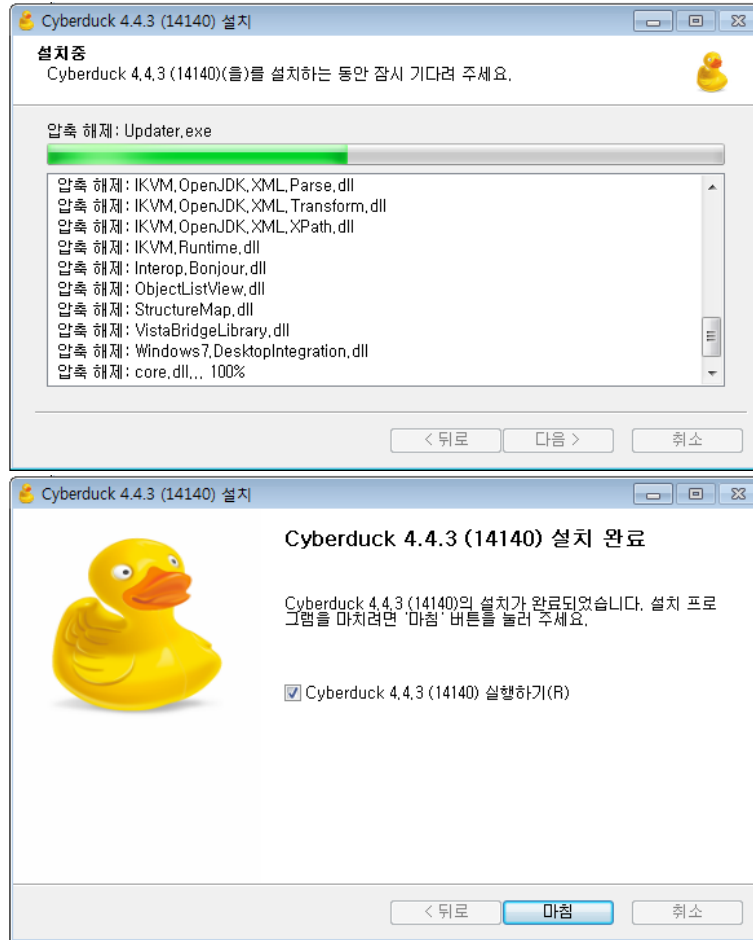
Cyberduck 4.4.3 (14140) 설치

설치중
Cyberduck 4,4,3 (14140)(을)를 설치하는 동안 잠시 기다려 주세요.

압축 해제: Updater,exe

압축 해제: IKVM,OpenJDK,XML,Parse,dll
압축 해제: IKVM,OpenJDK,XML,Transform,dll
압축 해제: IKVM,OpenJDK,XML,XPath,dll
압축 해제: IKVM,Runtime,dll
압축 해제: Interop,Bonjour,dll
압축 해제: ObjectListView,dll
압축 해제: StructureMap,dll
압축 해제: VistaBridgeLibrary,dll
압축 해제: Windows7,DesktopIntegration,dll
압축 해제: core,dll,,, 100%

< 뒤로
다음 >
취소

Cyberduck 4.4.3 (14140) 설치

Cyberduck 4.4.3 (14140) 설치 완료

Cyberduck 4,4,3 (14140)의 설치가 완료되었습니다. 설치 프로그램을 마치려면 '마침' 버튼을 눌러 주세요.

Cyberduck 4,4,3 (14140) 실행하기(R)

< 뒤로
마침
취소